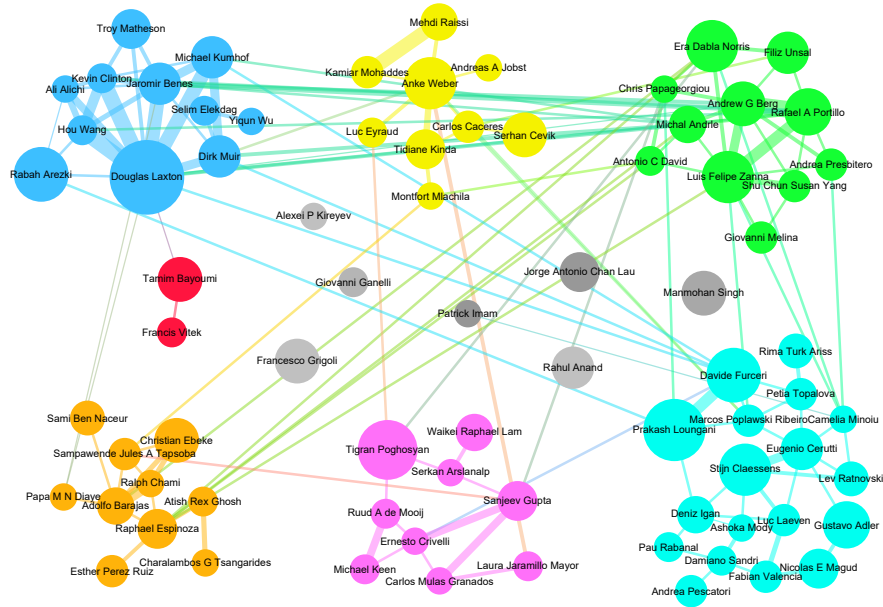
Troy Matheson
Michael Kumhof
Kevin Clinton
Ali Alichi
Jaromir Benes
Selim Elekdag
Yiqun Wu
Hou Wang
Dirk Muir
Rabah Arezki
Douglas Laxton
Mehdi Raissi
Kamiar Mohaddes
Andreas A Jobst
Anke Weber
Luc Eyraud
Carlos Caceres
Serhan Cevik
Tidiane Kinda
Montfort Mlachila
Era Dabla Norris
Filiz Unsal
Chris Papageorgiou
Andrew G Berg
Rafael A Portillo
Michal Andrle
Antonio C David
Luis Felipe Zanna
Andrea Presbitero
Shu Chun Susan Yang
Giovanni Melina
Alexei P Kireyev
Tamim Bayoumi
Francis Vitek
Giovanni Ganelli
Jorge Antonio Chan Lau
Manmohan Singh
Patrick Imam
Francesco Grigoli
Rahul Anand
Rima Turk Ariss
Davide Furceri
Petia Topalova
Marcos Poplawski Ribeiro
Camelia Minoiu
Prakash Loungani
Eugenio Cerutti
Stijn Claessens
Lev Ratnovski
Sami Ben Naceur
Christian Ebeke
Sampawende Jules A Tapsoba
Ralph Chami
Papa M N Diaye
Adolfo Barajas
Atish Rex Ghosh
Raphael Espinoza
Charalambos G Tsangarides
Esther Perez Ruiz
Tigran Poghosyan
Waikei Raphael Lam
Serkan Arslanalp
Sanjeev Gupta
Ruud A de Mooij
Ernesto Crivelli
Michael Keen
Carlos Mulas Granados
Laura Jaramillo Mayor
Deniz Igan
Ashoka Mody
Luc Laeven
Gustavo Adler
Pau Rabanal
Damiano Sandri
Nicolas E Magud
Fabian Valencia
Andrea Pescatori